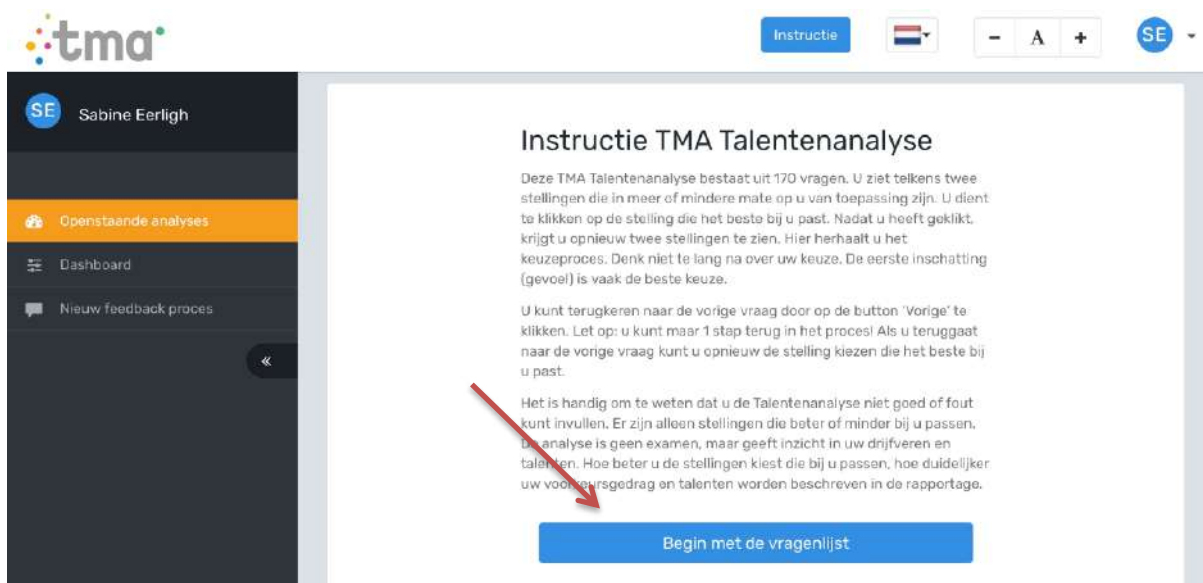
tma

Instructie

- A +

SE

SE Sabine Eerligh

Openstaande analyses

Dashboard

Nieuw feedback proces

«

Instructie TMA Talentenanalyse

Deze TMA Talentenanalyse bestaat uit 170 vragen. U ziet telkens twee stellingen die in meer of mindere mate op u van toepassing zijn. U dient te klikken op de stelling die het beste bij u past. Nadat u heeft geklikt, krijgt u opnieuw twee stellingen te zien. Hier herhaalt u het keuzeproces. Denk niet te lang na over uw keuze. De eerste inschatting (gevoel) is vaak de beste keuze.

U kunt terugkeren naar de vorige vraag door op de button 'Vorige' te klikken. Let op: u kunt maar 1 stap terug in het proces! Als u teruggaat naar de vorige vraag kunt u opnieuw de stelling kiezen die het beste bij u past.

Het is handig om te weten dat u de Talentenanalyse niet goed of fout kunt invullen. Er zijn alleen stellingen die beter of minder bij u passen. De analyse is geen examen, maar geeft inzicht in uw drijfveren en talenten. Hoe beter u de stellingen kiest die bij u passen, hoe duidelijker uw voo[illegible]eursgedrag en talenten worden beschreven in de rapportage.

Begin met de vragenlijst